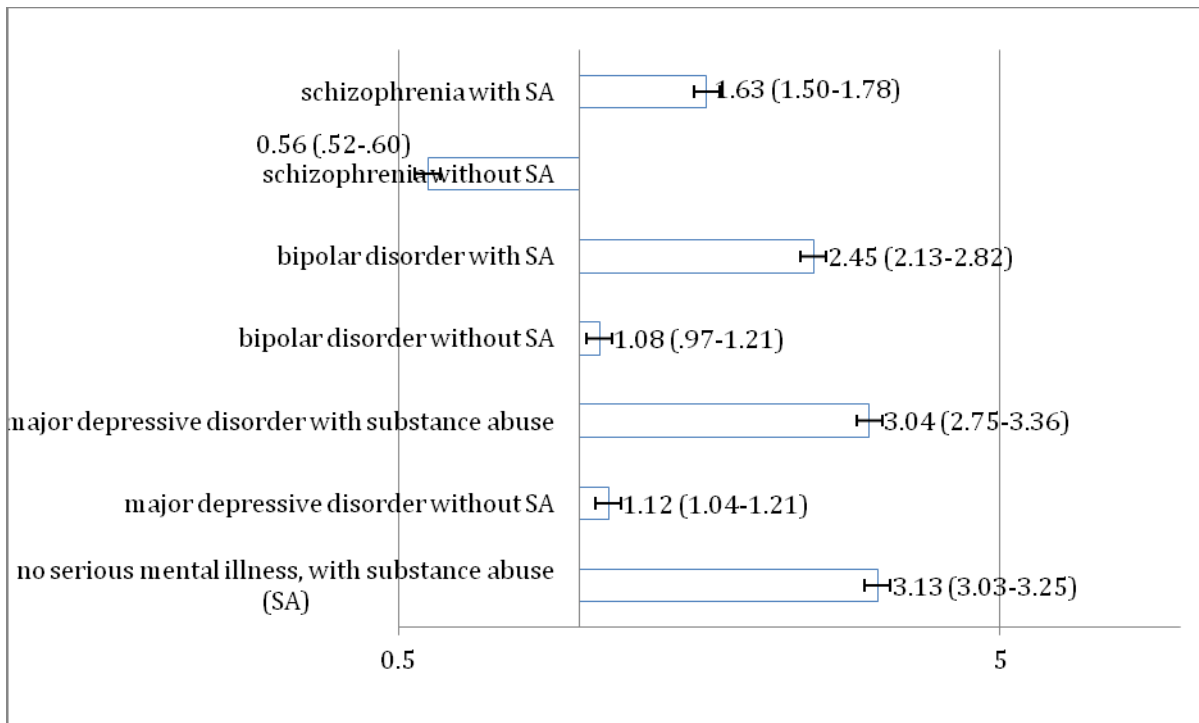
schizophrenia with SA
1.63 (1.50-1.78)
0.56 (.52-.60)
schizophrenia without SA
bipolar disorder with SA
2.45 (2.13-2.82)
bipolar disorder without SA
1.08 (.97-1.21)
major depressive disorder with substance abuse
3.04 (2.75-3.36)
major depressive disorder without SA
1.12 (1.04-1.21)
no serious mental illness, with substance abuse (SA)
3.13 (3.03-3.25)
0.5
5